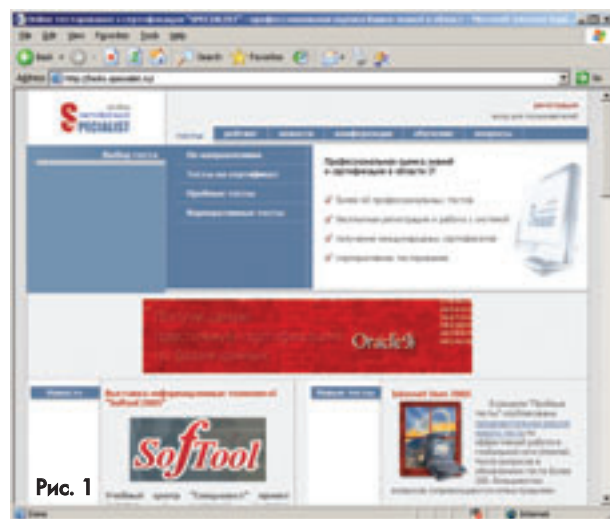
File Edit View Favorites Tools Help

Back Search Favorites

Address http://tests.specialist.ru/

SPECIALIST

Тесты

Выбор теста

Профессиональная оценка знаний и сертификация в области IT

Oracle

Новости

Выставка информационных технологий "SofTool 2005"

SofTool

Новые тесты

Windows Vista

Рис. 1

Done

Internet